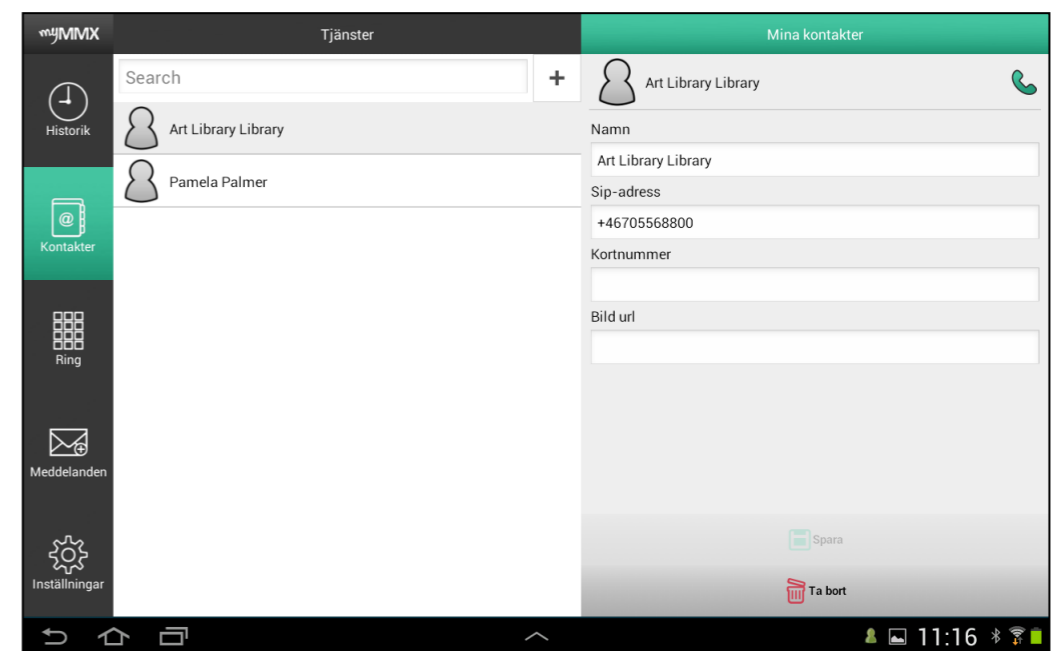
myMMX

Tjänster

Mina kontakter

Historik

Kontakter

Ring

Meddelanden

Inställningar

Search

+

Art Library Library

Pamela Palmer

Art Library Library

Namn

Art Library Library

Sip-adress

+46705568800

Kortnummer

Bild url

Spara

Ta bort

11:16